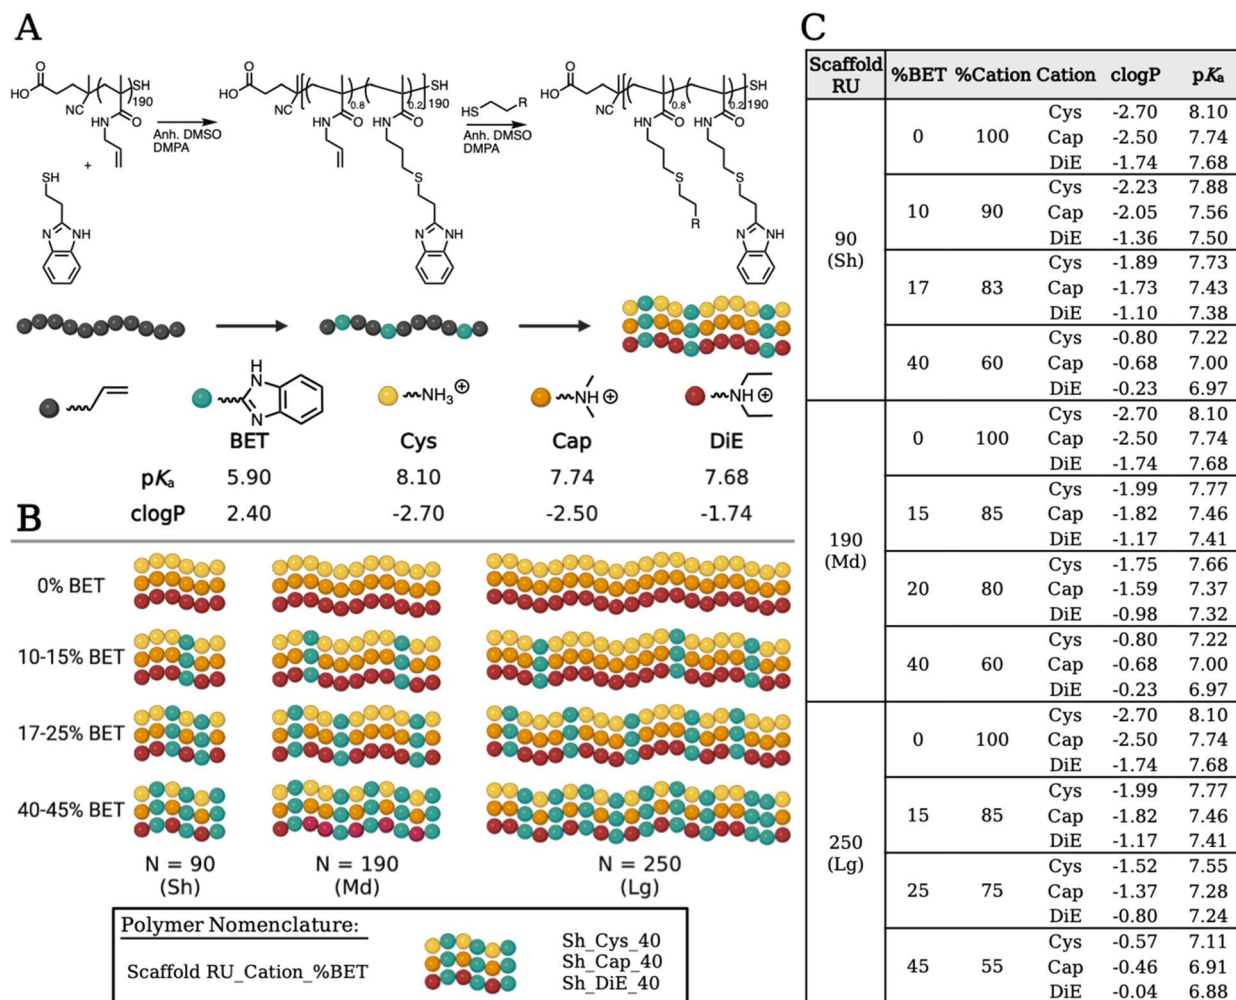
A

HO, O, NC, SH, 190, HN, O, +, SH, N, NH

Anh. DMSO DMPA

HO, O, NC, 0.8, 0.2, 190, SH, HN, O, HN, O, S, N, NH

HS, R, Anh. DMSO DMPA

HO, O, NC, 0.8, 0.2, 190, SH, HN, O, HN, O, S, R, S, N, NH

H N N, $NH_3^{\oplus}$, NH ⊕, NH ⊕

| | BET | Cys | Cap | DiE |
|---|---|---|---|---|
| p$K_a$ | 5.90 | 8.10 | 7.74 | 7.68 |
| clogP | 2.40 | -2.70 | -2.50 | -1.74 |

B

0% BET

10-15% BET

17-25% BET

40-45% BET

N = 90 (Sh)

N = 190 (Md)

N = 250 (Lg)

Polymer Nomenclature:

Scaffold RU_Cation_%BET

Sh_Cys_40
Sh_Cap_40
Sh_DiE_40

C

| Scaffold RU | %BET | %Cation | Cation | clogP | p$K_a$ |
|---|---|---|---|---|---|
| 90 (Sh) | 0 | 100 | Cys | -2.70 | 8.10 |
| | | | Cap | -2.50 | 7.74 |
| | | | DiE | -1.74 | 7.68 |
| | 10 | 90 | Cys | -2.23 | 7.88 |
| | | | Cap | -2.05 | 7.56 |
| | | | DiE | -1.36 | 7.50 |
| | 17 | 83 | Cys | -1.89 | 7.73 |
| | | | Cap | -1.73 | 7.43 |
| | | | DiE | -1.10 | 7.38 |
| | 40 | 60 | Cys | -0.80 | 7.22 |
| | | | Cap | -0.68 | 7.00 |
| | | | DiE | -0.23 | 6.97 |
| 190 (Md) | 0 | 100 | Cys | -2.70 | 8.10 |
| | | | Cap | -2.50 | 7.74 |
| | | | DiE | -1.74 | 7.68 |
| | 15 | 85 | Cys | -1.99 | 7.77 |
| | | | Cap | -1.82 | 7.46 |
| | | | DiE | -1.17 | 7.41 |
| | 20 | 80 | Cys | -1.75 | 7.66 |
| | | | Cap | -1.59 | 7.37 |
| | | | DiE | -0.98 | 7.32 |
| | 40 | 60 | Cys | -0.80 | 7.22 |
| | | | Cap | -0.68 | 7.00 |
| | | | DiE | -0.23 | 6.97 |
| 250 (Lg) | 0 | 100 | Cys | -2.70 | 8.10 |
| | | | Cap | -2.50 | 7.74 |
| | | | DiE | -1.74 | 7.68 |
| | 15 | 85 | Cys | -1.99 | 7.77 |
| | | | Cap | -1.82 | 7.46 |
| | | | DiE | -1.17 | 7.41 |
| | 25 | 75 | Cys | -1.52 | 7.55 |
| | | | Cap | -1.37 | 7.28 |
| | | | DiE | -0.80 | 7.24 |
| | 45 | 55 | Cys | -0.57 | 7.11 |
| | | | Cap | -0.46 | 6.91 |
| | | | DiE | -0.04 | 6.88 |